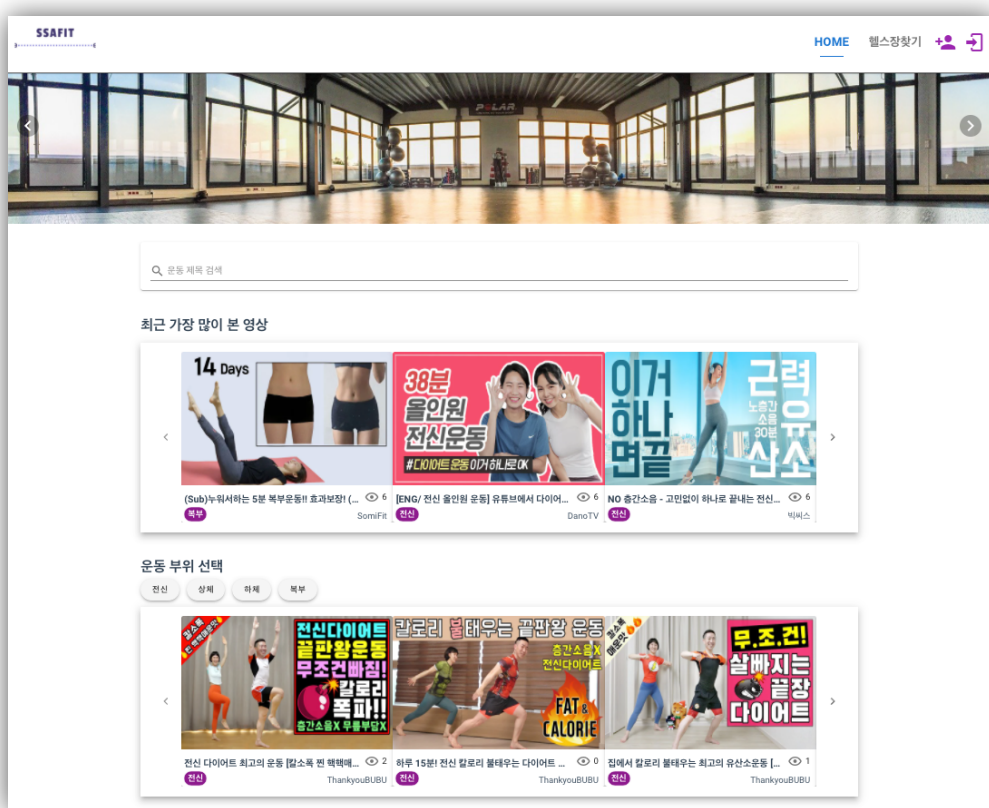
SSAFIT

HOME 헬스장찾기

POLAR

운동 제목 검색

최근 가장 많이 본 영상

14 Days

38분 올인원 전신운동 #다이어트 운동 이거 하나로OK

이거 하나면 끝 근력 유산소 노층간 소음 30분

(Sub)누워서하는 5분 복부운동!! 효과보장! (... 6
복부 SomiFit

[ENG/ 전신 올인원 운동] 유튜브에서 다이어... 6
전신 DanoTV

NO 층간소음 - 고민없이 하나로 끝내는 전신... 6
전신 빅씨스

운동 부위 선택

전신 상체 하체 복부

칼소폭 찐 핵핵매운맛

전신다이어트 끝판왕운동 무조건빠짐! 칼로리 폭파!! 층간소음X 무릎부담X

칼로리 불태우는 끝판왕 운동 층간소음X 전신다이어트 FAT & CALORIE

칼소폭 매운맛

무.조.건! 살빠지는 끝장 다이어트

전신 다이어트 최고의 운동 [칼소폭 찐 핵핵매... 2
전신 ThankyouBUBU

하루 15분! 전신 칼로리 불태우는 다이어트 ... 0
전신 ThankyouBUBU

집에서 칼로리 불태우는 최고의 유산소운동 [... 1
전신 ThankyouBUBU